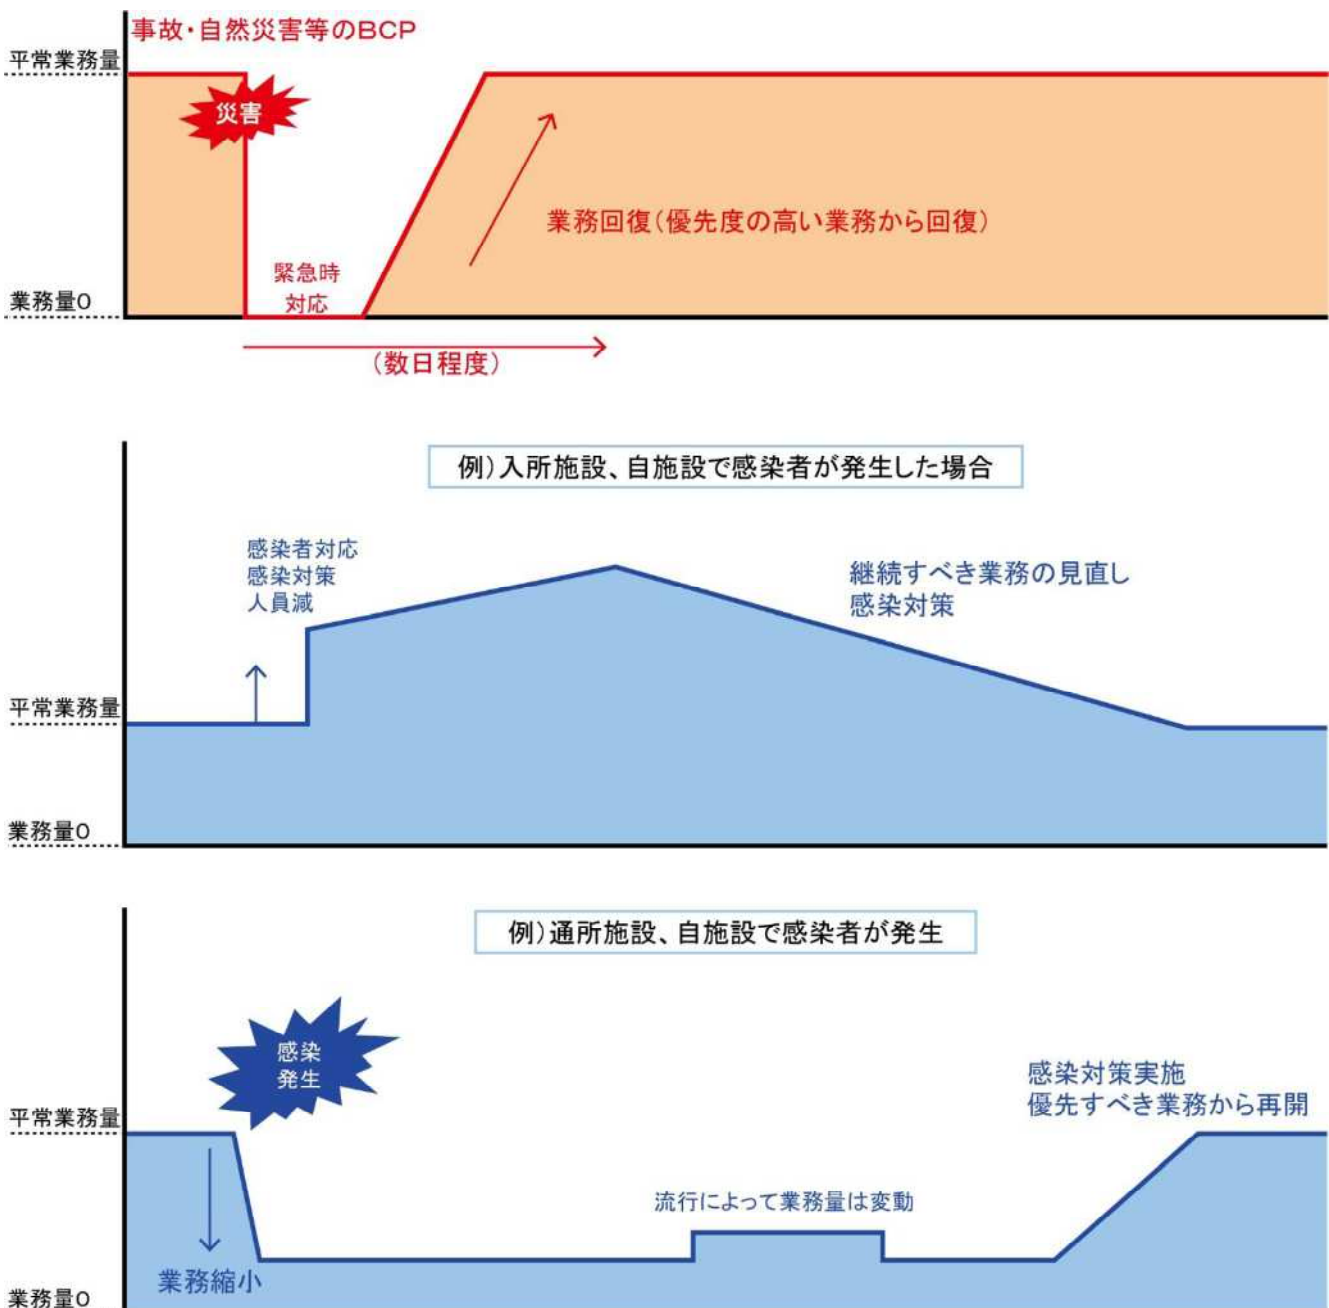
事故・自然災害等のBCP

平常業務量

災害

業務回復（優先度の高い業務から回復）

緊急時対応

業務量0

（数日程度）

例）入所施設、自施設で感染者が発生した場合

感染者対応
感染対策
人員減

継続すべき業務の見直し
感染対策

平常業務量

業務量0

例）通所施設、自施設で感染者が発生

感染発生

感染対策実施
優先すべき業務から再開

平常業務量

流行によって業務量は変動

業務縮小

業務量0